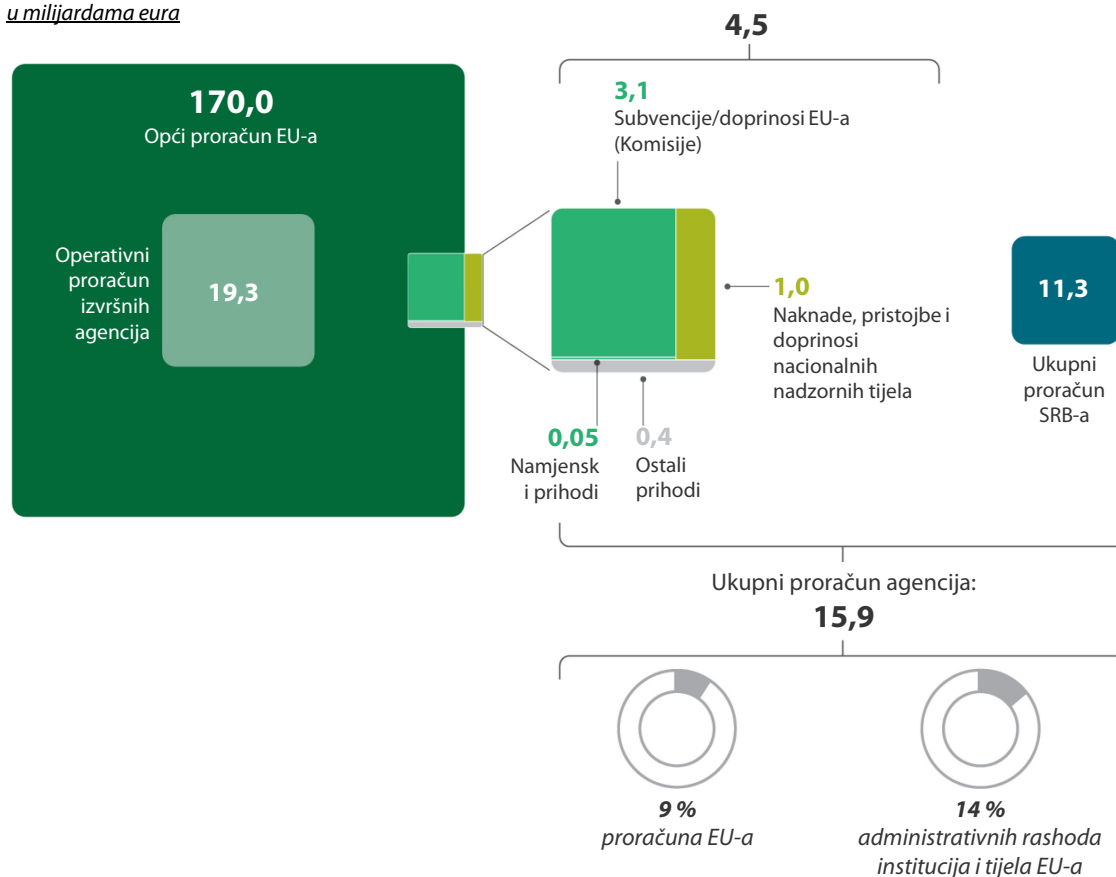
u milijardama eura

170,0
Opći proračun EU-a

Operativni proračun izvršnih agencija

19,3

4,5

3,1
Subvencije/doprinosi EU-a (Komisije)

1,0
Naknade, pristojbe i doprinosi nacionalnih nadzornih tijela

0,05
Namjensk i prihodi

0,4
Ostali prihodi

11,3
Ukupni proračun SRB-a

Ukupni proračun agencija:
15,9

9 %
proračuna EU-a

14 %
administrativnih rashoda institucija i tijela EU-a